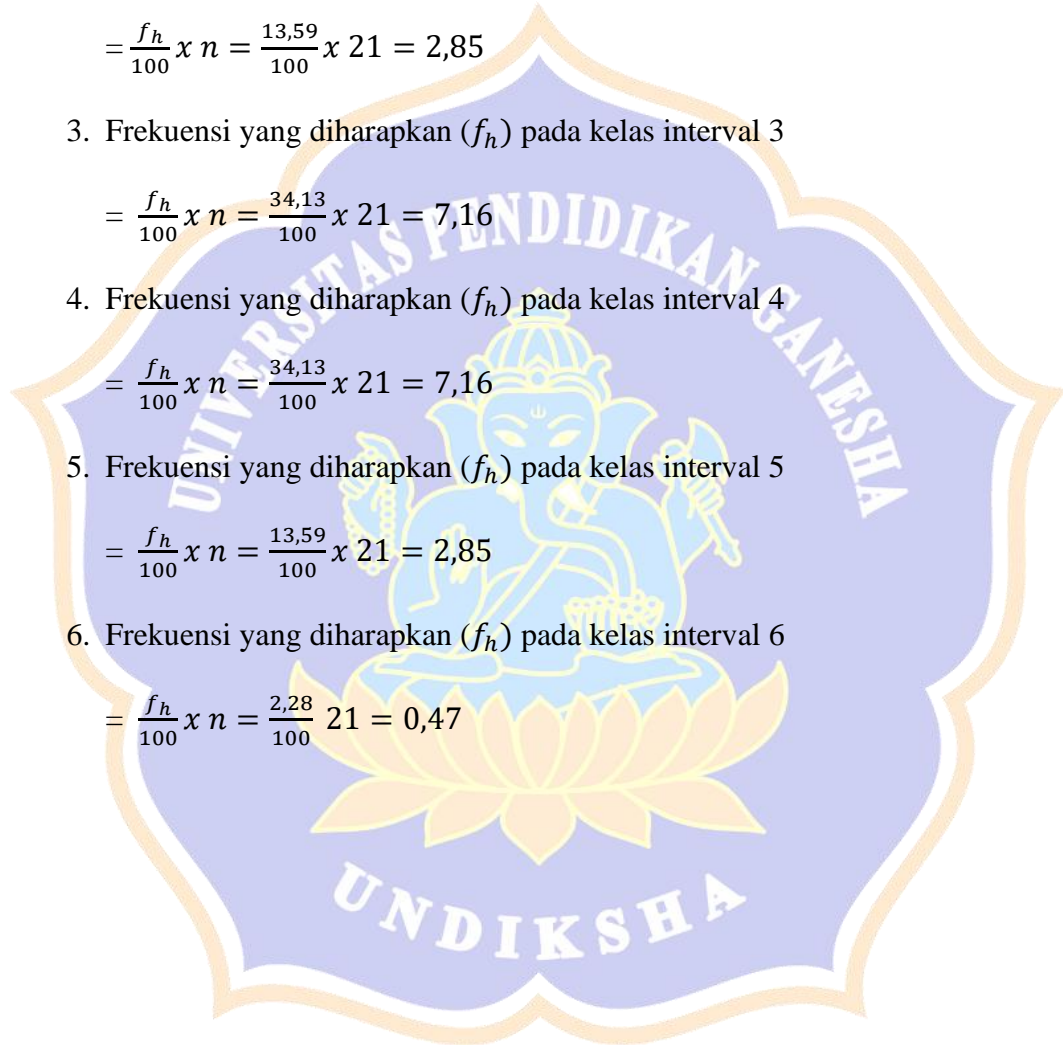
$= \frac{f_h}{100} x\ n = \frac{13,59}{100} x\ 21 = 2,85$

3. Frekuensi yang diharapkan $(f_h)$ pada kelas interval 3

$= \frac{f_h}{100} x\ n = \frac{34,13}{100} x\ 21 = 7,16$

4. Frekuensi yang diharapkan $(f_h)$ pada kelas interval 4

$= \frac{f_h}{100} x\ n = \frac{34,13}{100} x\ 21 = 7,16$

5. Frekuensi yang diharapkan $(f_h)$ pada kelas interval 5

$= \frac{f_h}{100} x\ n = \frac{13,59}{100} x\ 21 = 2,85$

6. Frekuensi yang diharapkan $(f_h)$ pada kelas interval 6

$= \frac{f_h}{100} x\ n = \frac{2,28}{100}\ 21 = 0,47$

UNIVERSITAS PENDIDIKAN GANESHA

UNDIKSHA